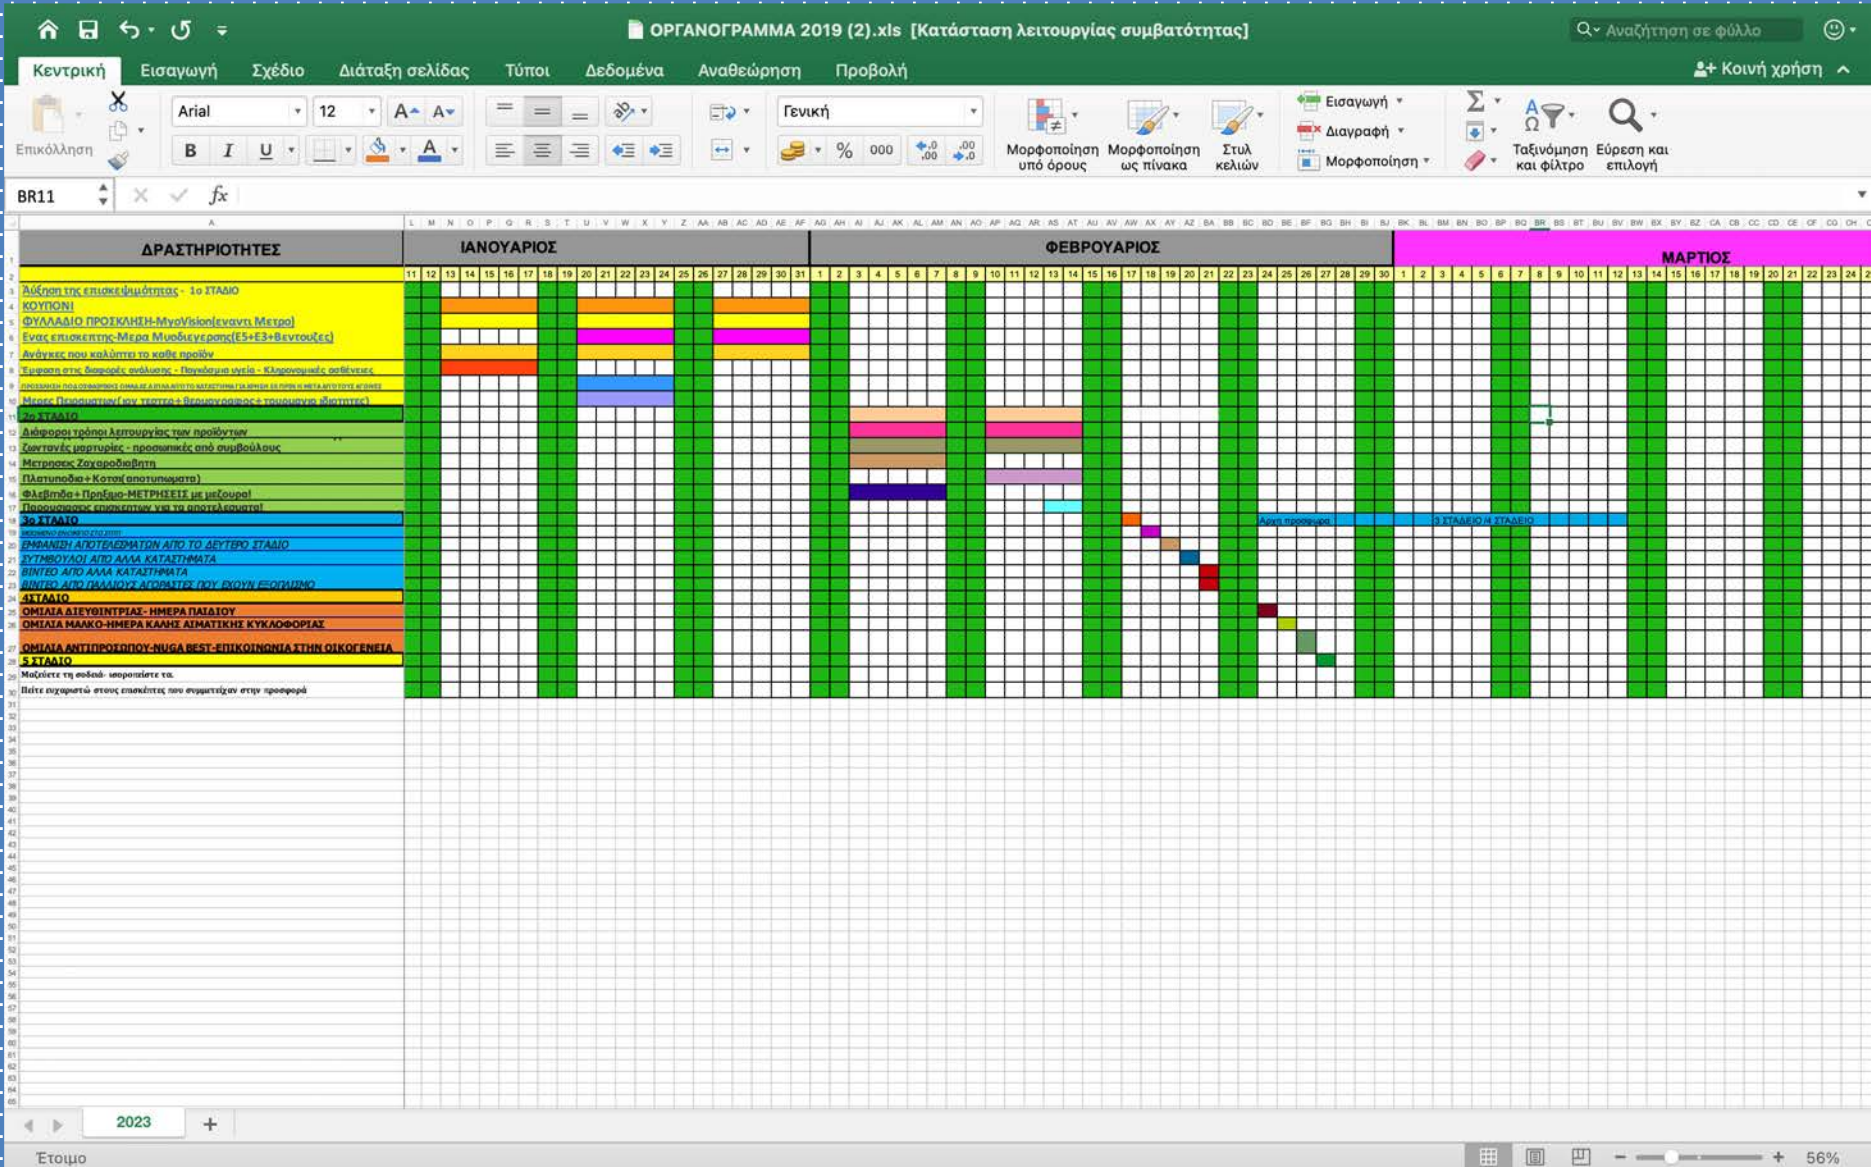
ΟΡΓΑΝΟΓΡΑΜΜΑ 2019 (2).xls [Κατάσταση λειτουργίας συμβατότητας]
Αναζήτηση σε φύλλο

Κεντρική Εισαγωγή Σχέδιο Διάταξη σελίδας Τύποι Δεδομένα Αναθεώρηση Προβολή
Κοινή χρήση

Επικόλληση
Arial 12
Γενική
Μορφοποίηση υπό όρους
Μορφοποίηση ως πίνακα
Στυλ κελιών
Εισαγωγή
Διαγραφή
Μορφοποίηση
Ταξινόμηση και φίλτρο
Εύρεση και επιλογή

BR11
fx

| ΔΡΑΣΤΗΡΙΟΤΗΤΕΣ | ΙΑΝΟΥΑΡΙΟΣ | ΦΕΒΡΟΥΑΡΙΟΣ | ΜΑΡΤΙΟΣ |
|---|---|---|---|
| | 11 12 13 14 15 16 17 18 19 20 21 22 23 24 25 26 27 28 29 30 31 | 1 2 3 4 5 6 7 8 9 10 11 12 13 14 15 16 17 18 19 20 21 22 23 24 25 26 27 28 29 30 | 1 2 3 4 5 6 7 8 9 10 11 12 13 14 15 16 17 18 19 20 21 22 23 24 |

Αύξηση της επισκεψιμότητας - 1ο ΣΤΑΔΙΟ
ΚΟΥΠΟΝΙ
ΦΥΛΛΑΔΙΟ ΠΡΟΣΚΛΗΣΗ-MyoVision(εναντι Μετρο)
Ενας επισκεπτης-Μερα Μυοδιεγερσης(Ε5+Ε3+Βεντουζες)
Ανάγκες που καλύπτει το καθε προϊόν
Έμφαση στις διαφορές ανάλυσης - Παγκόσμια υγεία - Κληρονομικές ασθένειες
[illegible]
Μερες Πειραματων(τον τεστερ+θερμογραφος+τουρμαλιν ιδιοτητες)
2ο ΣΤΑΔΙΟ
Διάφοροι τρόποι λειτουργίας των προϊόντων
Ζωντανές μαρτυρίες - προσωπικές από συμβούλους
Μετρησεις Ζαχαροδιαβητη
Πλατυποδια+Κοτσι(αποτυπωματα)
Φλεβιτιδα+Πρηξιμο-ΜΕΤΡΗΣΕΙΣ με μεζουρα!
Παρουσιασεις επισκεπτων για τα αποτελεσματα!
3ο ΣΤΑΔΙΟ
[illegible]
ΕΜΦΑΝΙΣΗ ΑΠΟΤΕΛΕΣΜΑΤΩΝ ΑΠΟ ΤΟ ΔΕΥΤΕΡΟ ΣΤΑΔΙΟ
ΣΥΜΒΟΥΛΟΙ ΑΠΟ ΑΛΛΑ ΚΑΤΑΣΤΗΜΑΤΑ
ΒΙΝΤΕΟ ΑΠΟ ΑΛΛΑ ΚΑΤΑΣΤΗΜΑΤΑ
ΒΙΝΤΕΟ ΑΠΟ ΠΑΛΑΙΟΥΣ ΑΓΟΡΑΣΤΕΣ ΠΟΥ ΕΧΟΥΝ ΕΞΟΠΛΙΣΜΟ
4ΣΤΑΔΙΟ
ΟΜΙΛΙΑ ΔΙΕΥΘΥΝΤΡΙΑΣ- ΗΜΕΡΑ ΠΑΙΔΙΟΥ
ΟΜΙΛΙΑ ΜΑΛΚΟ-ΗΜΕΡΑ ΚΑΛΗΣ ΑΙΜΑΤΙΚΗΣ ΚΥΚΛΟΦΟΡΙΑΣ
ΟΜΙΛΙΑ ΑΝΤΙΠΡΟΣΩΠΟΥ-NUGA BEST-ΕΠΙΚΟΙΝΩΝΙΑ ΣΤΗΝ ΟΙΚΟΓΕΝΕΙΑ
5 ΣΤΑΔΙΟ
Μαζέψετε τη σοδειά- ισορροπείστε τα.
Πείτε ευχαριστώ στους επισκέπτες που συμμετείχαν στην προσφορά

Αρχη προσφορα
3 ΣΤΑΔΙΟ Ή ΣΤΑΔΙΟ

2023
Έτοιμο
56%